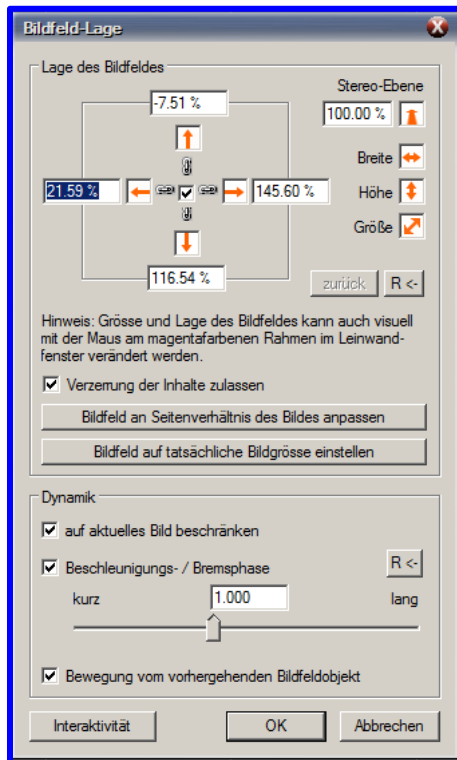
Bildfeld-Lage

Lage des Bildfeldes

Stereo-Ebene

-7.51 %

100.00 %

Breite

21.59 %

145.60 %

Höhe

Größe

116.54 %

zurück

R <-

Hinweis: Grösse und Lage des Bildfeldes kann auch visuell mit der Maus am magentafarbenen Rahmen im Leinwandfenster verändert werden.

Verzerrung der Inhalte zulassen

Bildfeld an Seitenverhältnis des Bildes anpassen

Bildfeld auf tatsächliche Bildgrösse einstellen

Dynamik

auf aktuelles Bild beschränken

Beschleunigungs- / Bremsphase

R <-

kurz

1.000

lang

Bewegung vom vorhergehenden Bildfeldobjekt

Interaktivität

OK

Abbrechen